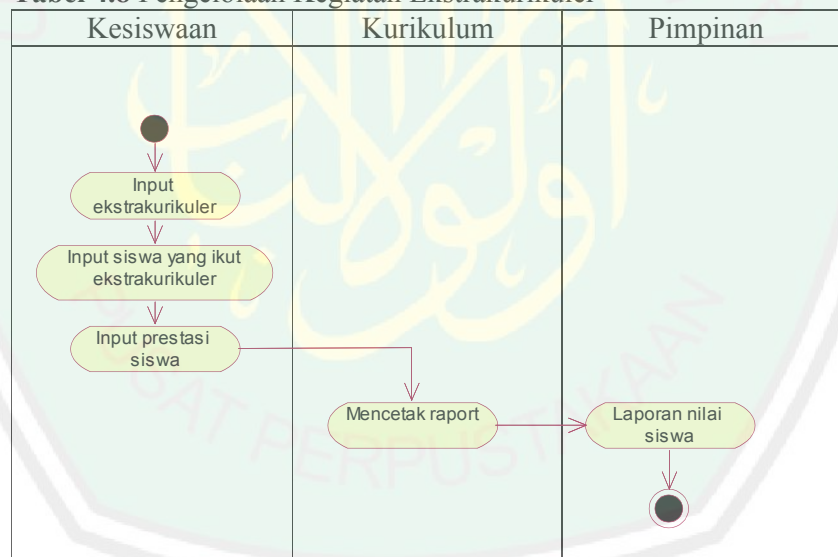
Tabel 4.8 Pengelolaan Kegiatan Ekstrakurikuler

| Kesiswaan | Kurikulum | Pimpinan |
|---|---|---|

Input ekstrakurikuler

Input siswa yang ikut ekstrakurikuler

Input prestasi siswa

Mencetak raport

Laporan nilai siswa

PUSAT PERPUSTAKAAN